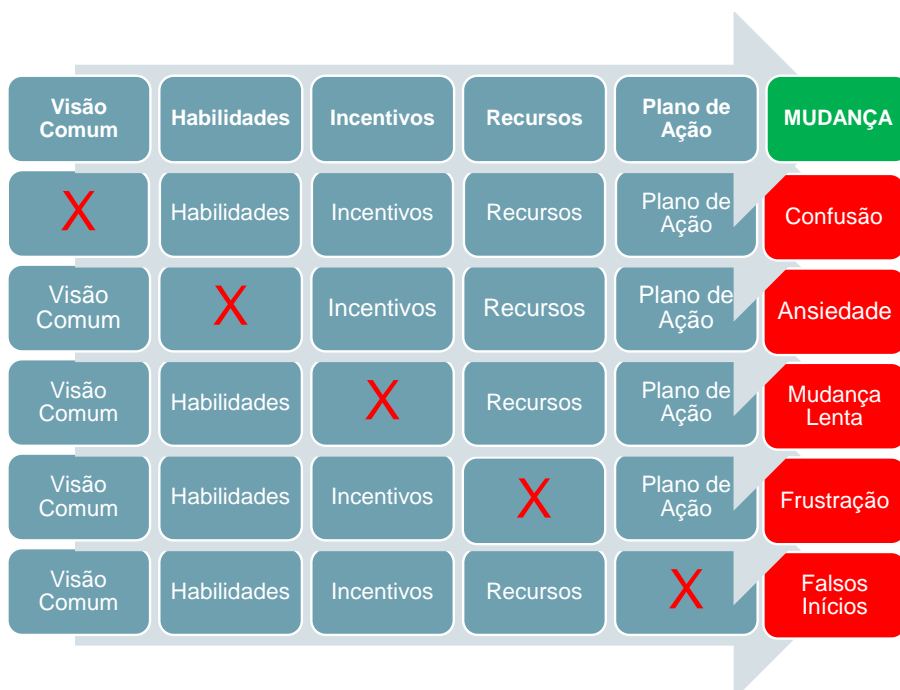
| Visão Comum | Habilidades | Incentivos | Recursos | Plano de Ação | MUDANÇA |
|---|---|---|---|---|---|
| X | Habilidades | Incentivos | Recursos | Plano de Ação | Confusão |
| Visão Comum | X | Incentivos | Recursos | Plano de Ação | Ansiedade |
| Visão Comum | Habilidades | X | Recursos | Plano de Ação | Mudança Lenta |
| Visão Comum | Habilidades | Incentivos | X | Plano de Ação | Frustração |
| Visão Comum | Habilidades | Incentivos | Recursos | X | Falsos Inícios |